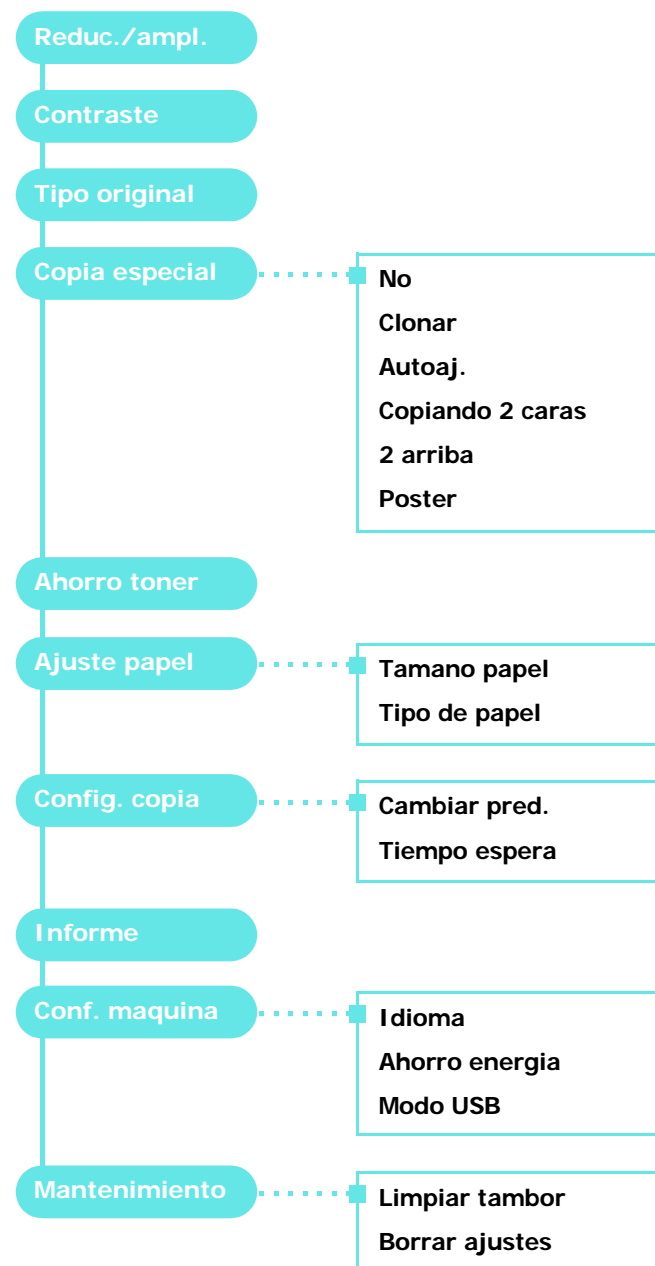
Reduc./ampl.

Contraste

Tipo original

Copia especial

No

Clonar

Autoaj.

Copiando 2 caras

2 arriba

Poster

Ahorro toner

Ajuste papel

Tamano papel

Tipo de papel

Config. copia

Cambiar pred.

Tiempo espera

Informe

Conf. maquina

Idioma

Ahorro energia

Modo USB

Mantenimiento

Limpiar tambor

Borrar ajustes